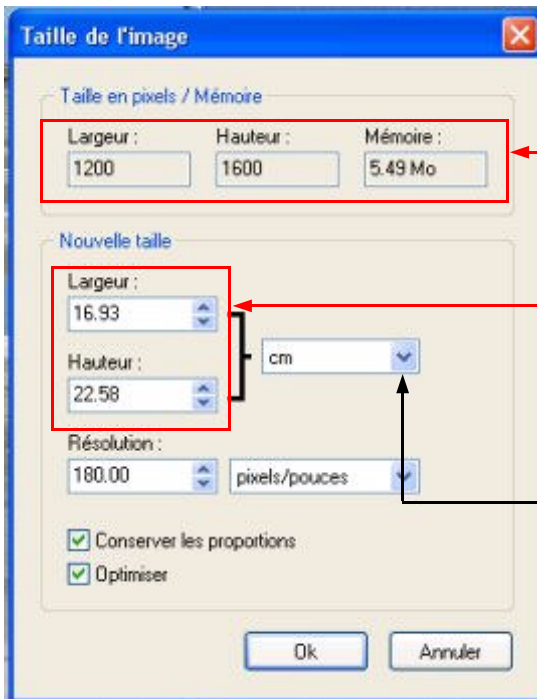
Taille de l'image

Taille en pixels / Mémoire

Largeur :
1200

Hauteur :
1600

Mémoire :
5.49 Mo

Nouvelle taille

Largeur :
16.93

Hauteur :
22.58

cm

Résolution :
180.00

pixels/pouces

Conserver les proportions

Optimiser

Ok

Annuler